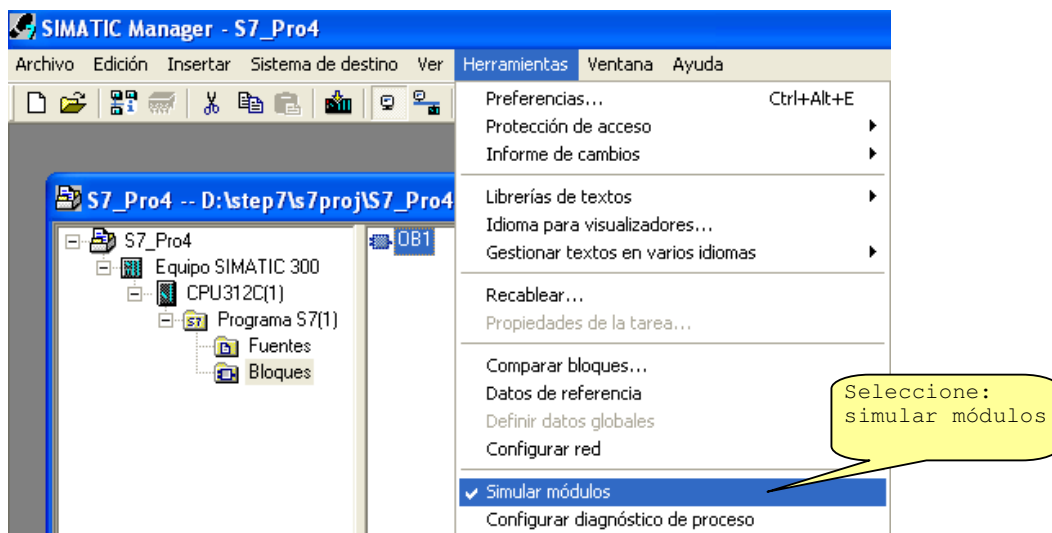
SIMATIC Manager - S7_Pro4

Archivo Edición Insertar Sistema de destino Ver Herramientas Ventana Ayuda

S7_Pro4 -- D:\step7\s7proj\S7_Pro4

S7_Pro4
Equipo SIMATIC 300
CPU312C(1)
Programa S7(1)
Fuentes
Bloques

OB1

Preferencias... Ctrl+Alt+E
Protección de acceso
Informe de cambios
Librerías de textos
Idioma para visualizadores...
Gestionar textos en varios idiomas
Recablear...
Propiedades de la tarea...
Comparar bloques...
Datos de referencia
Definir datos globales
Configurar red
Simular módulos
Configurar diagnóstico de proceso

Seleccione: simular módulos